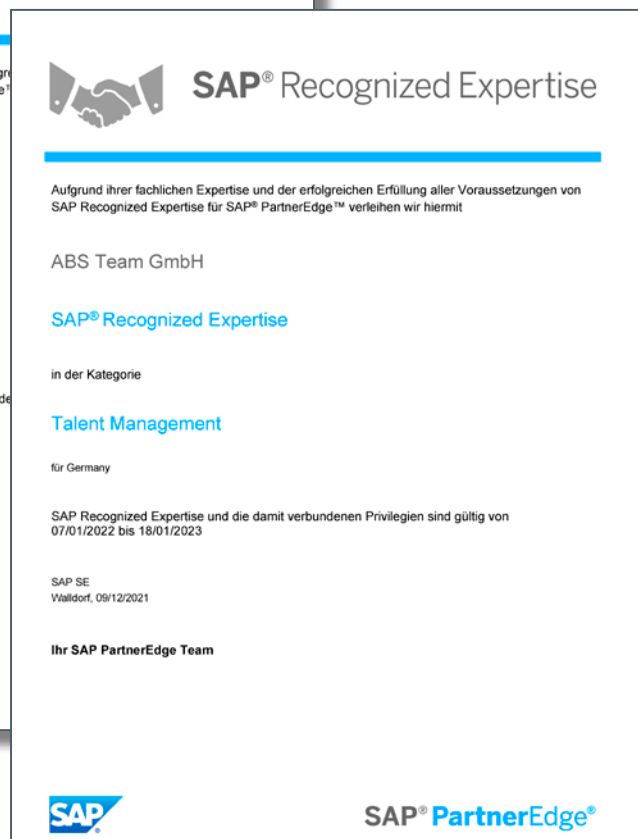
gr
e®

SAP® Recognized Expertise

Aufgrund ihrer fachlichen Expertise und der erfolgreichen Erfüllung aller Voraussetzungen von SAP Recognized Expertise für SAP® PartnerEdge™ verleihen wir hiermit

ABS Team GmbH

SAP® Recognized Expertise

in der Kategorie

de

Talent Management

für Germany

SAP Recognized Expertise und die damit verbundenen Privilegien sind gültig von 07/01/2022 bis 18/01/2023

SAP SE
Walldorf, 09/12/2021

Ihr SAP PartnerEdge Team

SAP

SAP® PartnerEdge®